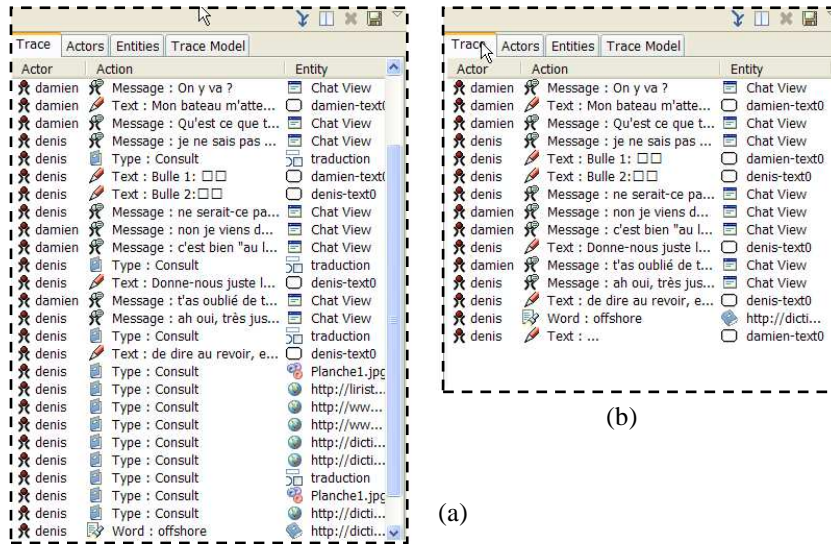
Trace | Actors | Entities | Trace Model

| Actor | Action | Entity |
|---|---|---|
| damien | Message : On y va ? | Chat View |
| damien | Text : Mon bateau m'atte... | damien-text( |
| damien | Message : Qu'est ce que t... | Chat View |
| denis | Message : je ne sais pas ... | Chat View |
| denis | Type : Consult | traduction |
| denis | Text : Bulle 1: □□ | damien-text( |
| denis | Text : Bulle 2:□□ | denis-text0 |
| denis | Message : ne serait-ce pa... | Chat View |
| damien | Message : non je viens d... | Chat View |
| damien | Message : c'est bien "au l... | Chat View |
| denis | Type : Consult | traduction |
| denis | Text : Donne-nous juste l... | denis-text0 |
| damien | Message : t'as oublié de t... | Chat View |
| denis | Message : ah oui, très jus... | Chat View |
| denis | Type : Consult | traduction |
| denis | Text : de dire au revoir, e... | denis-text0 |
| denis | Type : Consult | Planche1.jpg |
| denis | Type : Consult | http://lirist... |
| denis | Type : Consult | http://www... |
| denis | Type : Consult | http://www... |
| denis | Type : Consult | http://dicti... |
| denis | Type : Consult | http://dicti... |
| denis | Type : Consult | traduction |
| denis | Type : Consult | Planche1.jpg |
| denis | Type : Consult | http://dicti... |
| denis | Word : offshore | http://dicti... |

(a)

Trace | Actors | Entities | Trace Model

| Actor | Action | Entity |
|---|---|---|
| damien | Message : On y va ? | Chat View |
| damien | Text : Mon bateau m'atte... | damien-text0 |
| damien | Message : Qu'est ce que t... | Chat View |
| denis | Message : je ne sais pas ... | Chat View |
| denis | Text : Bulle 1: □□ | damien-text0 |
| denis | Text : Bulle 2:□□ | denis-text0 |
| denis | Message : ne serait-ce pa... | Chat View |
| damien | Message : non je viens d... | Chat View |
| damien | Message : c'est bien "au l... | Chat View |
| denis | Text : Donne-nous juste l... | denis-text0 |
| damien | Message : t'as oublié de t... | Chat View |
| denis | Message : ah oui, très jus... | Chat View |
| denis | Text : de dire au revoir, e... | denis-text0 |
| denis | Word : offshore | http://dicti... |
| denis | Text : ... | damien-text0 |

(b)